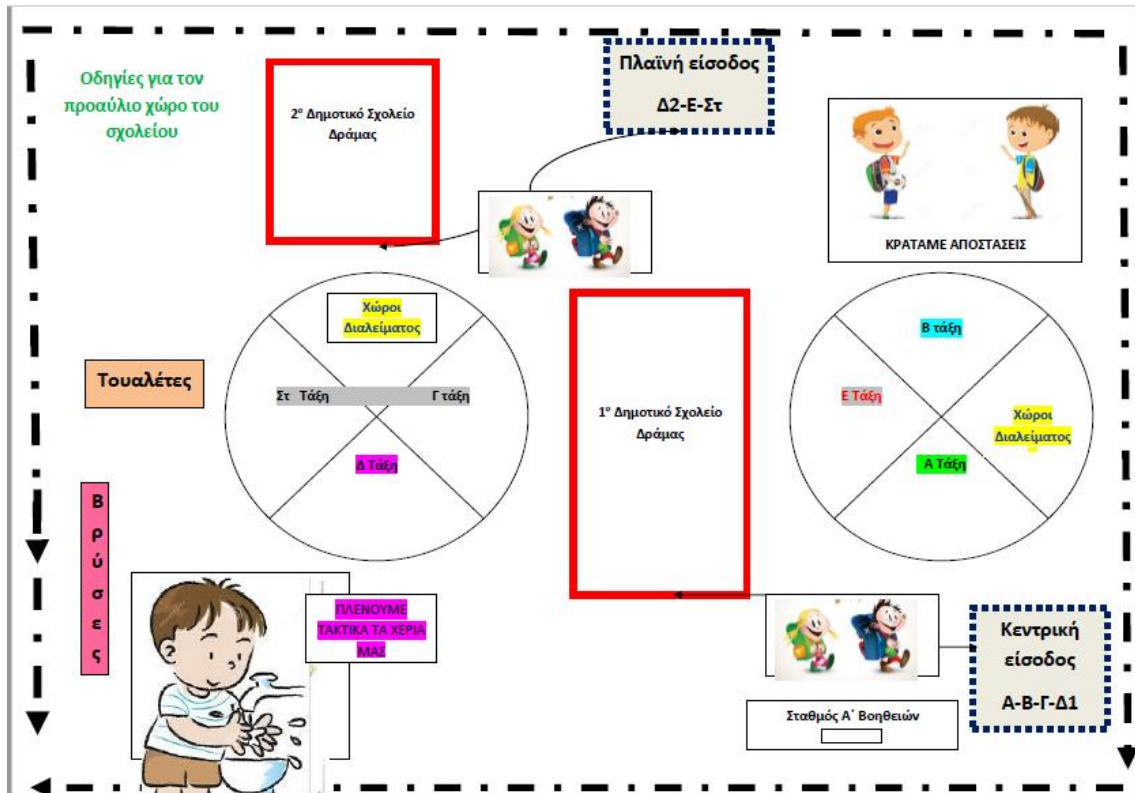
Οδηγίες για τον προαύλιο χώρο του σχολείου

2ο Δημοτικό Σχολείο Δράμας

Πλαϊνή είσοδος

Δ2-Ε-Στ

ΚΡΑΤΑΜΕ ΑΠΟΣΤΑΣΕΙΣ

Χώροι Διαλείματος

Στ Τάξη

Γ τάξη

Δ Τάξη

Τουαλέτες

1ο Δημοτικό Σχολείο Δράμας

Β τάξη

Ε Τάξη

Χώροι Διαλείματος

Α Τάξη

Β ρ ύ σ ε ς

ΠΛΕΝΟΥΜΕ ΤΑΚΤΙΚΑ ΤΑ ΧΕΡΙΑ ΜΑΣ

Κεντρική είσοδος

Α-Β-Γ-Δ1

Σταθμός Α΄ Βοηθειών